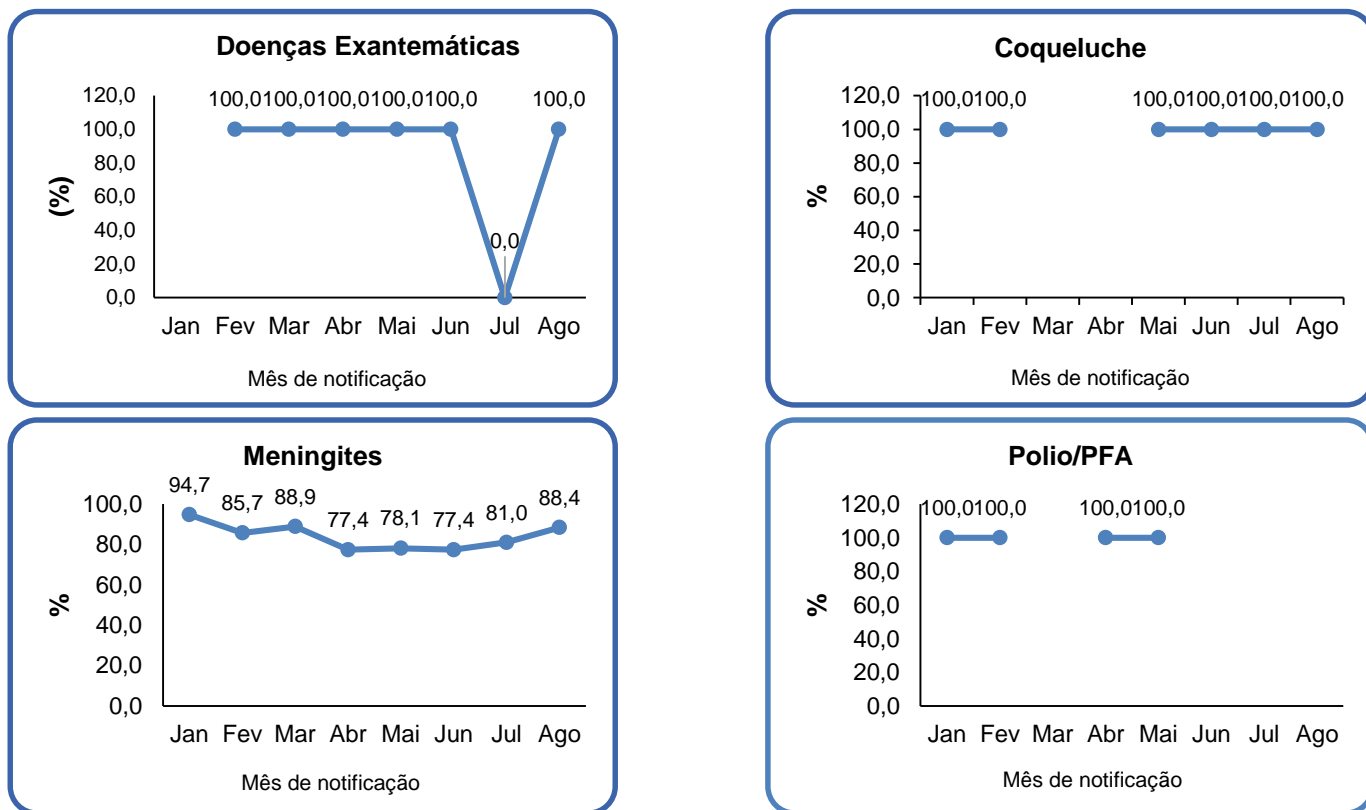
Doenças Exantemáticas

(%)

120,0
100,0
80,0
60,0
40,0
20,0
0,0

100,0 100,0 100,0 100,0 100,0 0,0 100,0

Jan Fev Mar Abr Mai Jun Jul Ago

Mês de notificação

Coqueluche

%

120,0
100,0
80,0
60,0
40,0
20,0
0,0

100,0 100,0 100,0 100,0 100,0 100,0

Jan Fev Mar Abr Mai Jun Jul Ago

Mês de notificação

Meningites

%

100,0
80,0
60,0
40,0
20,0
0,0

94,7 85,7 88,9 77,4 78,1 77,4 81,0 88,4

Jan Fev Mar Abr Mai Jun Jul Ago

Mês de notificação

Polio/PFA

%

120,0
100,0
80,0
60,0
40,0
20,0
0,0

100,0 100,0 100,0 100,0

Jan Fev Mar Abr Mai Jun Jul Ago

Mês de notificação